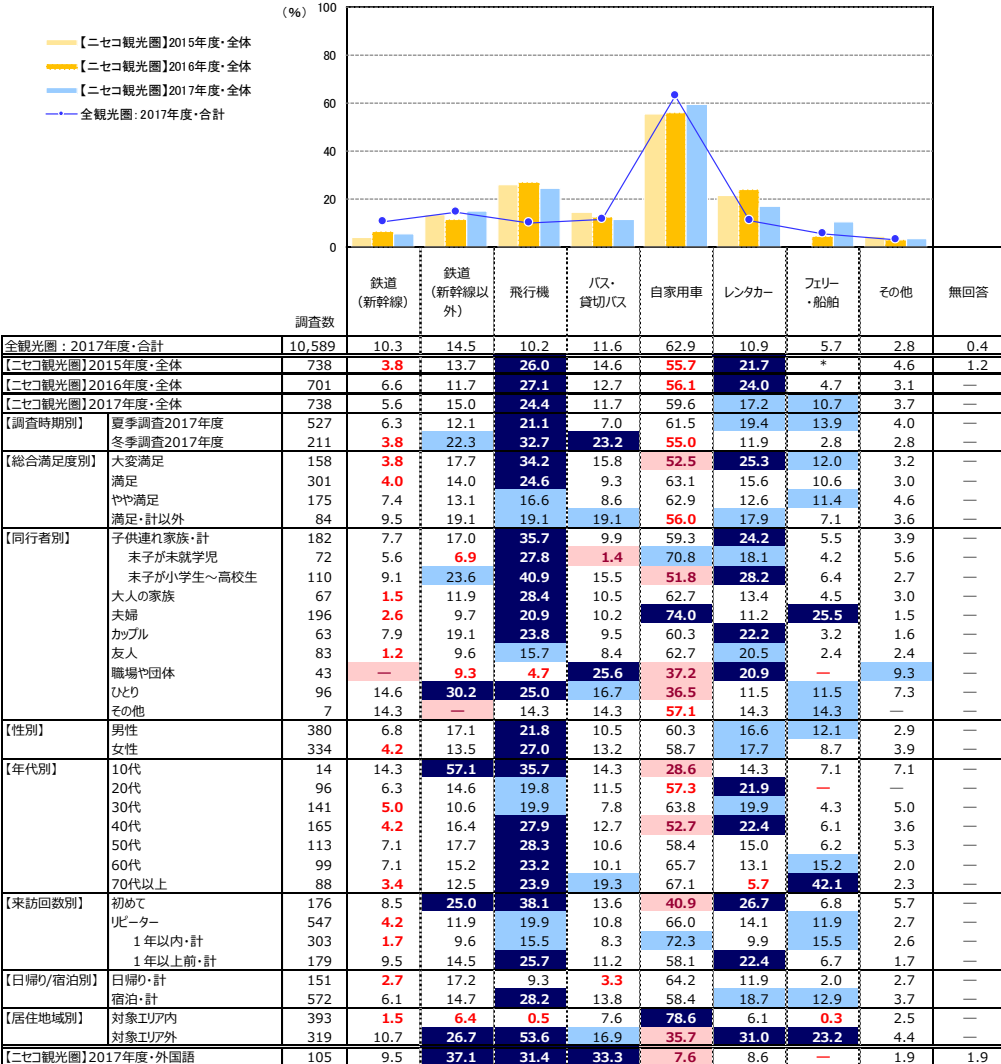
【ニセコ観光圏】2015年度・全体
【ニセコ観光圏】2016年度・全体
【ニセコ観光圏】2017年度・全体
全観光圏：2017年度・合計

（%）
100
80
60
40
20
0

| | | 調査数 | 鉄道（新幹線） | 鉄道（新幹線以外） | 飛行機 | バス・貸切バス | 自家用車 | レンタカー | フェリー・船舶 | その他 | 無回答 |
|---|---|---|---|---|---|---|---|---|---|---|---|
| 全観光圏：2017年度・合計 | | 10,589 | 10.3 | 14.5 | 10.2 | 11.6 | 62.9 | 10.9 | 5.7 | 2.8 | 0.4 |
| 【ニセコ観光圏】2015年度・全体 | | 738 | 3.8 | 13.7 | 26.0 | 14.6 | 55.7 | 21.7 | * | 4.6 | 1.2 |
| 【ニセコ観光圏】2016年度・全体 | | 701 | 6.6 | 11.7 | 27.1 | 12.7 | 56.1 | 24.0 | 4.7 | 3.1 | — |
| 【ニセコ観光圏】2017年度・全体 | | 738 | 5.6 | 15.0 | 24.4 | 11.7 | 59.6 | 17.2 | 10.7 | 3.7 | — |
| 【調査時期別】 | 夏季調査2017年度 | 527 | 6.3 | 12.1 | 21.1 | 7.0 | 61.5 | 19.4 | 13.9 | 4.0 | — |
| | 冬季調査2017年度 | 211 | 3.8 | 22.3 | 32.7 | 23.2 | 55.0 | 11.9 | 2.8 | 2.8 | — |
| 【総合満足度別】 | 大変満足 | 158 | 3.8 | 17.7 | 34.2 | 15.8 | 52.5 | 25.3 | 12.0 | 3.2 | — |
| | 満足 | 301 | 4.0 | 14.0 | 24.6 | 9.3 | 63.1 | 15.6 | 10.6 | 3.0 | — |
| | やや満足 | 175 | 7.4 | 13.1 | 16.6 | 8.6 | 62.9 | 12.6 | 11.4 | 4.6 | — |
| | 満足・計以外 | 84 | 9.5 | 19.1 | 19.1 | 19.1 | 56.0 | 17.9 | 7.1 | 3.6 | — |
| 【同行者別】 | 子供連れ家族・計 | 182 | 7.7 | 17.0 | 35.7 | 9.9 | 59.3 | 24.2 | 5.5 | 3.9 | — |
| | 末子が未就学児 | 72 | 5.6 | 6.9 | 27.8 | 1.4 | 70.8 | 18.1 | 4.2 | 5.6 | — |
| | 末子が小学生～高校生 | 110 | 9.1 | 23.6 | 40.9 | 15.5 | 51.8 | 28.2 | 6.4 | 2.7 | — |
| | 大人の家族 | 67 | 1.5 | 11.9 | 28.4 | 10.5 | 62.7 | 13.4 | 4.5 | 3.0 | — |
| | 夫婦 | 196 | 2.6 | 9.7 | 20.9 | 10.2 | 74.0 | 11.2 | 25.5 | 1.5 | — |
| | カップル | 63 | 7.9 | 19.1 | 23.8 | 9.5 | 60.3 | 22.2 | 3.2 | 1.6 | — |
| | 友人 | 83 | 1.2 | 9.6 | 15.7 | 8.4 | 62.7 | 20.5 | 2.4 | 2.4 | — |
| | 職場や団体 | 43 | — | 9.3 | 4.7 | 25.6 | 37.2 | 20.9 | — | 9.3 | — |
| | ひとり | 96 | 14.6 | 30.2 | 25.0 | 16.7 | 36.5 | 11.5 | 11.5 | 7.3 | — |
| | その他 | 7 | 14.3 | — | 14.3 | 14.3 | 57.1 | 14.3 | 14.3 | — | — |
| 【性別】 | 男性 | 380 | 6.8 | 17.1 | 21.8 | 10.5 | 60.3 | 16.6 | 12.1 | 2.9 | — |
| | 女性 | 334 | 4.2 | 13.5 | 27.0 | 13.2 | 58.7 | 17.7 | 8.7 | 3.9 | — |
| 【年代別】 | 10代 | 14 | 14.3 | 57.1 | 35.7 | 14.3 | 28.6 | 14.3 | 7.1 | 7.1 | — |
| | 20代 | 96 | 6.3 | 14.6 | 19.8 | 11.5 | 57.3 | 21.9 | — | — | — |
| | 30代 | 141 | 5.0 | 10.6 | 19.9 | 7.8 | 63.8 | 19.9 | 4.3 | 5.0 | — |
| | 40代 | 165 | 4.2 | 16.4 | 27.9 | 12.7 | 52.7 | 22.4 | 6.1 | 3.6 | — |
| | 50代 | 113 | 7.1 | 17.7 | 28.3 | 10.6 | 58.4 | 15.0 | 6.2 | 5.3 | — |
| | 60代 | 99 | 7.1 | 15.2 | 23.2 | 10.1 | 65.7 | 13.1 | 15.2 | 2.0 | — |
| | 70代以上 | 88 | 3.4 | 12.5 | 23.9 | 19.3 | 67.1 | 5.7 | 42.1 | 2.3 | — |
| 【来訪回数別】 | 初めて | 176 | 8.5 | 25.0 | 38.1 | 13.6 | 40.9 | 26.7 | 6.8 | 5.7 | — |
| | リピーター | 547 | 4.2 | 11.9 | 19.9 | 10.8 | 66.0 | 14.1 | 11.9 | 2.7 | — |
| | 1年以内・計 | 303 | 1.7 | 9.6 | 15.5 | 8.3 | 72.3 | 9.9 | 15.5 | 2.6 | — |
| | 1年以上前・計 | 179 | 9.5 | 14.5 | 25.7 | 11.2 | 58.1 | 22.4 | 6.7 | 1.7 | — |
| 【日帰り/宿泊別】 | 日帰り・計 | 151 | 2.7 | 17.2 | 9.3 | 3.3 | 64.2 | 11.9 | 2.0 | 2.7 | — |
| | 宿泊・計 | 572 | 6.1 | 14.7 | 28.2 | 13.8 | 58.4 | 18.7 | 12.9 | 3.7 | — |
| 【居住地域別】 | 対象エリア内 | 393 | 1.5 | 6.4 | 0.5 | 7.6 | 78.6 | 6.1 | 0.3 | 2.5 | — |
| | 対象エリア外 | 319 | 10.7 | 26.7 | 53.6 | 16.9 | 35.7 | 31.0 | 23.2 | 4.4 | — |
| 【ニセコ観光圏】2017年度・外国語 | | 105 | 9.5 | 37.1 | 31.4 | 33.3 | 7.6 | 8.6 | — | 1.9 | 1.9 |